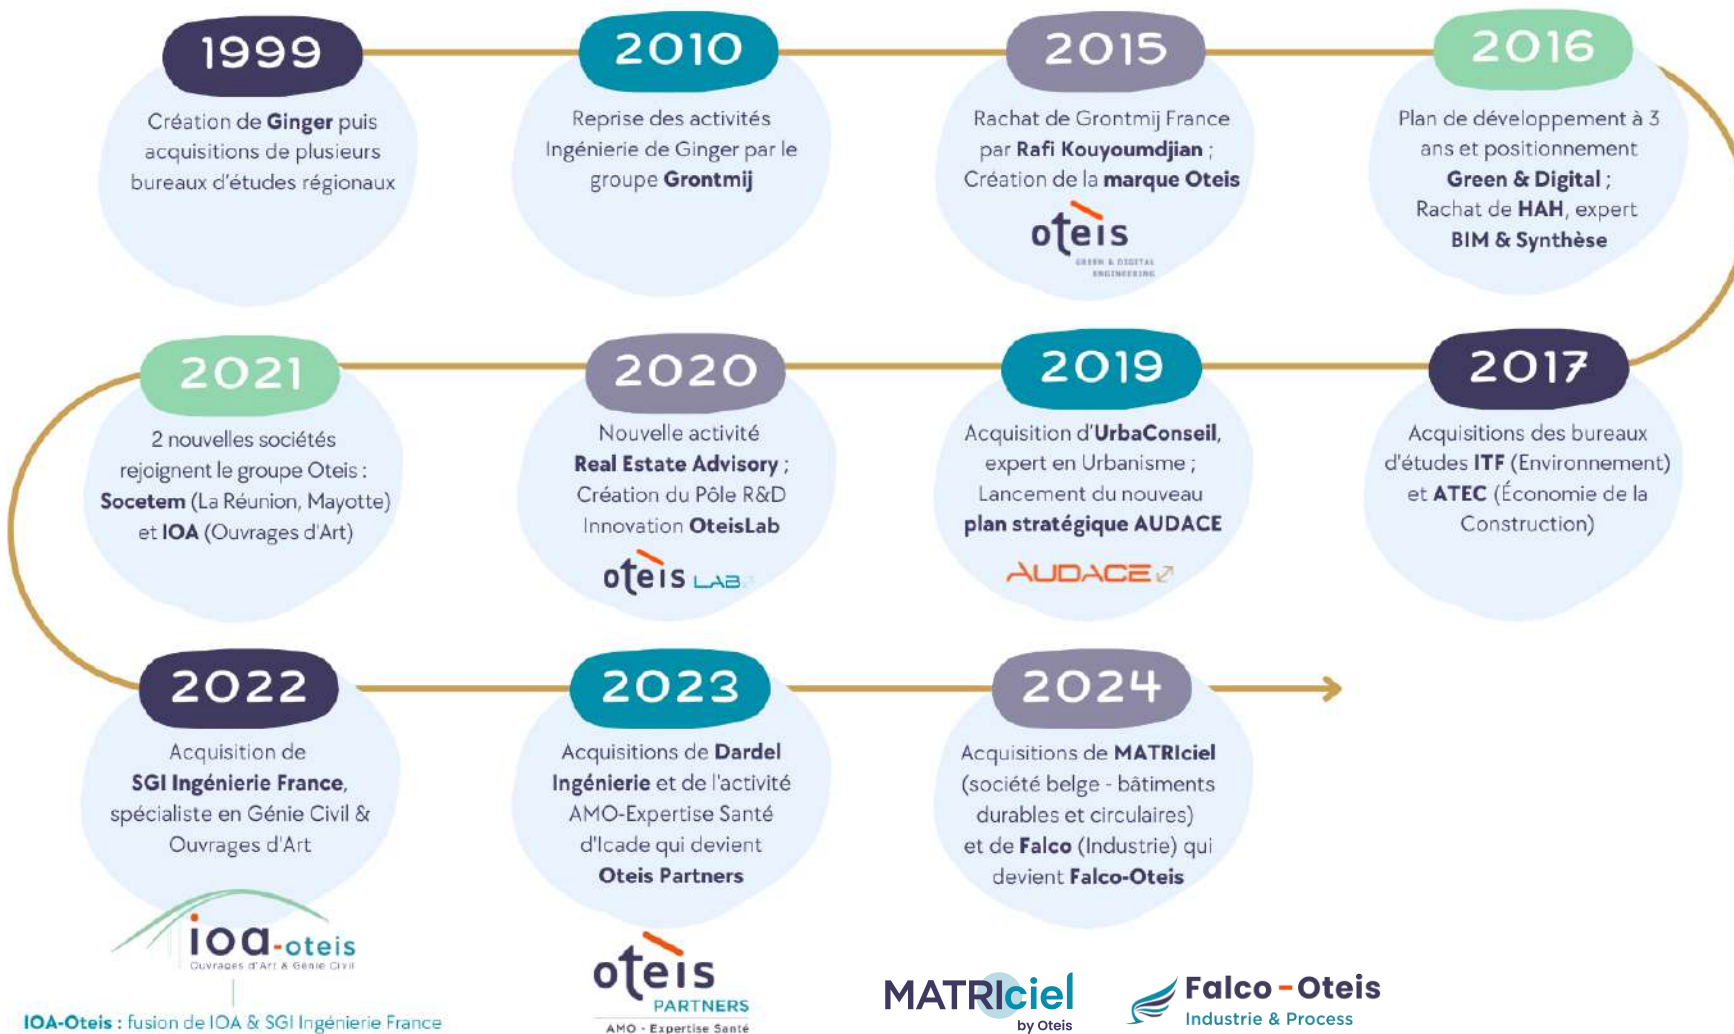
1999

Création de Ginger puis acquisitions de plusieurs bureaux d'études régionaux

2010

Reprise des activités Ingénierie de Ginger par le groupe Grontmij

2015

Rachat de Grontmij France par Rafi Kouyoumdjian ; Création de la marque Oteis

oteis
GREEN & DIGITAL ENGINEERING

2016

Plan de développement à 3 ans et positionnement Green & Digital ; Rachat de HAH, expert BIM & Synthèse

2017

Acquisitions des bureaux d'études ITF (Environnement) et ATEC (Économie de la Construction)

2019

Acquisition d'UrbaConseil, expert en Urbanisme ; Lancement du nouveau plan stratégique AUDACE

AUDACE

2020

Nouvelle activité Real Estate Advisory ; Création du Pôle R&D Innovation OteisLab

oteis LAB

2021

2 nouvelles sociétés rejoignent le groupe Oteis : Socetem (La Réunion, Mayotte) et IOA (Ouvrages d'Art)

2022

Acquisition de SGI Ingénierie France, spécialiste en Génie Civil & Ouvrages d'Art

ioa-oteis
Ouvrages d'Art & Génie Civil

IOA-Oteis : fusion de IOA & SGI Ingénierie France

2023

Acquisitions de Dardel Ingénierie et de l'activité AMO-Expertise Santé d'Icade qui devient Oteis Partners

oteis
PARTNERS
AMO - Expertise Santé

2024

Acquisitions de MATRIciel (société belge - bâtiments durables et circulaires) et de Falco (Industrie) qui devient Falco-Oteis

MATRIciel
by Oteis

Falco - Oteis
Industrie & Process